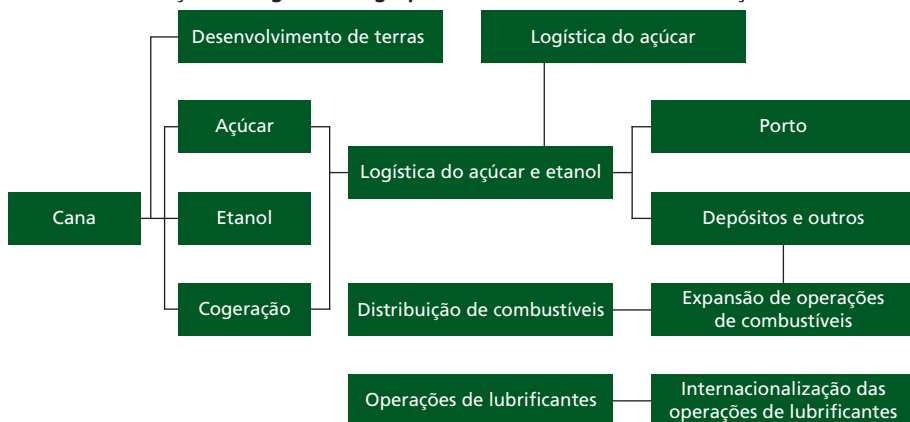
Desenvolvimento de terras

Logística do açúcar

Açúcar

Porto

Logística do açúcar e etanol

Cana

Etanol

Depósitos e outros

Cogeração

Distribuição de combustíveis

Expansão de operações de combustíveis

Operações de lubrificantes

Internacionalização das operações de lubrificantes